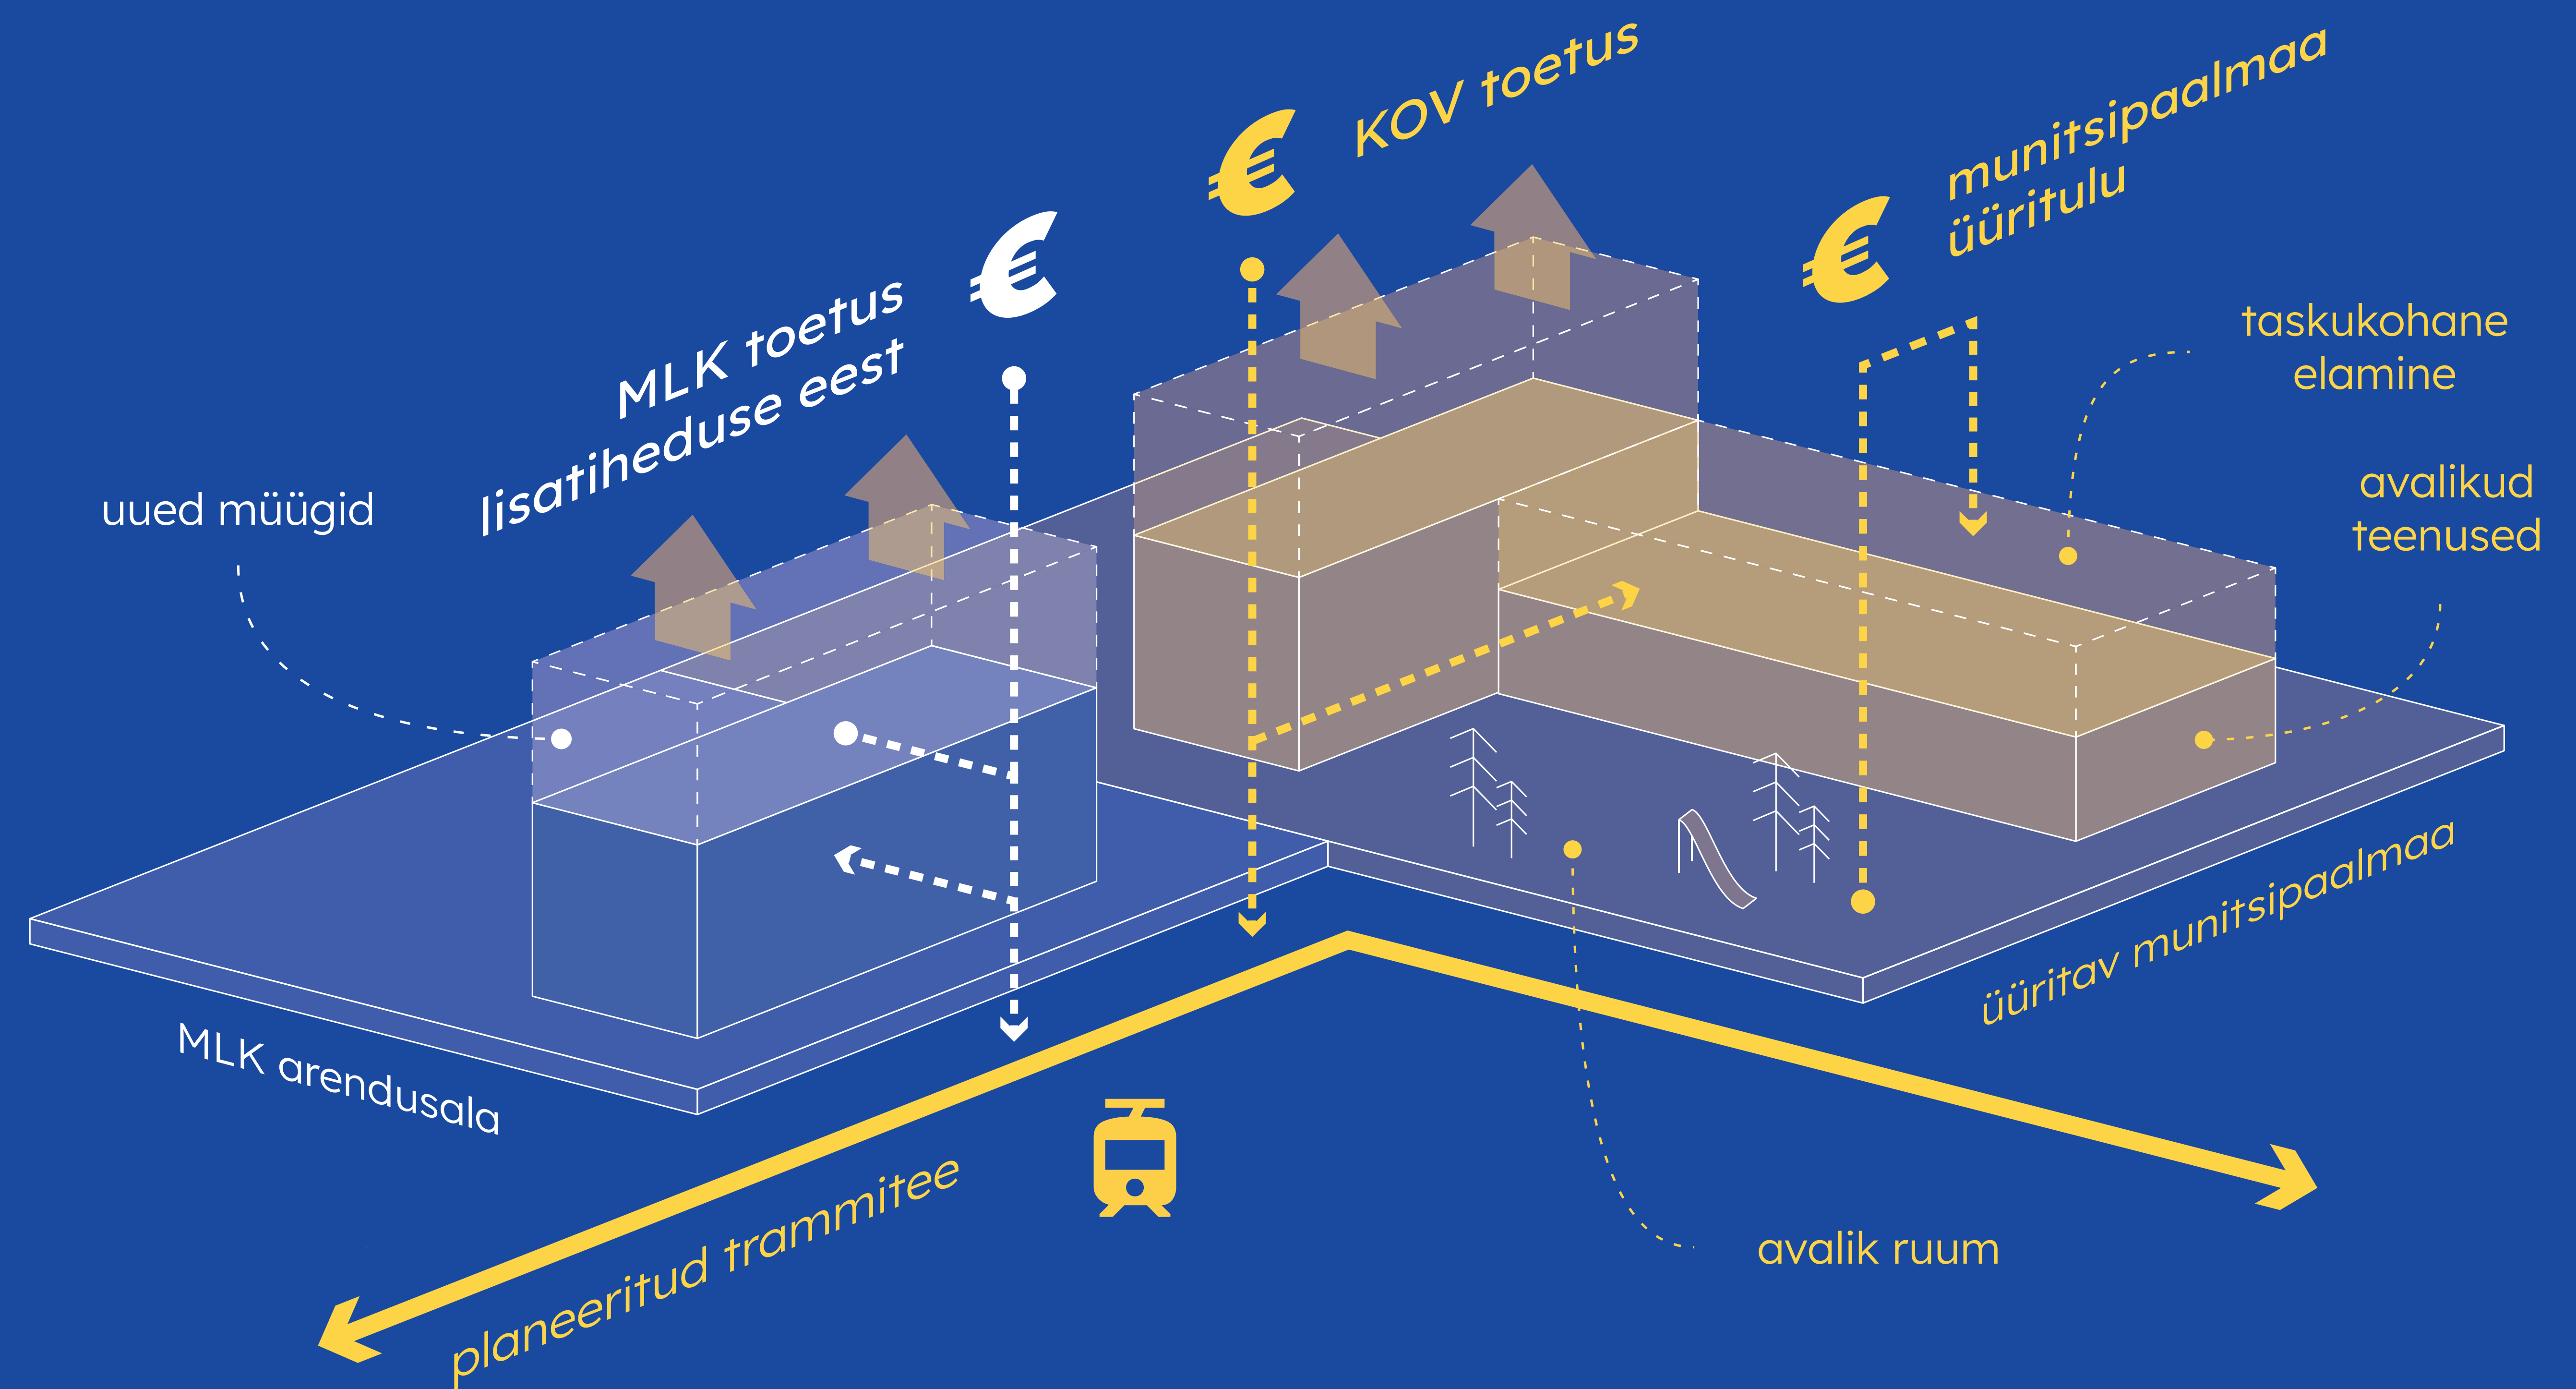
€ KOV toetus

€ munitsipaalmaa üüritulu

€ MLK toetus lisatiheduse eest

taskukohane elamine

uued müügid

avalikud teenused

MLK arendusala

üüritav munitsipaalmaa

planeeritud trammitee

avalik ruum